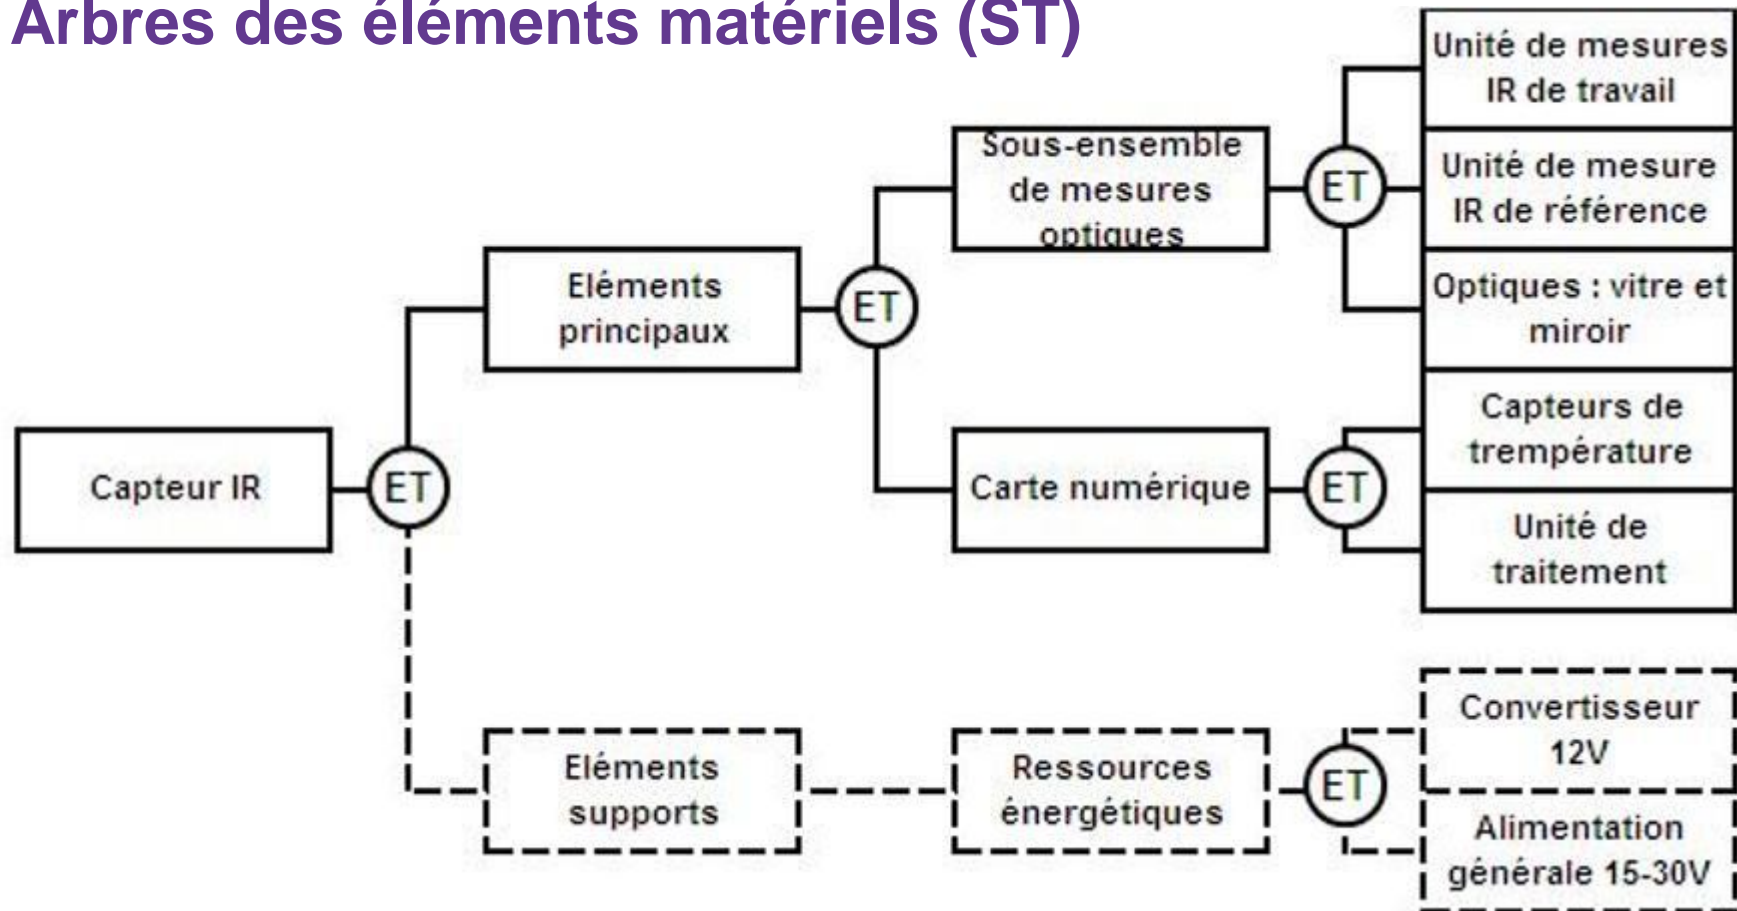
Arbres des éléments matériels (ST)

Capteur IR

ET

Eléments principaux

ET

Sous-ensemble de mesures optiques

ET

Unité de mesures IR de travail

Unité de mesure IR de référence

Optiques : vitre et miroir

Carte numérique

ET

Capteurs de trempérature

Unité de traitement

Eléments supports

Ressources énergétiques

ET

Convertisseur 12V

Alimentation générale 15-30V